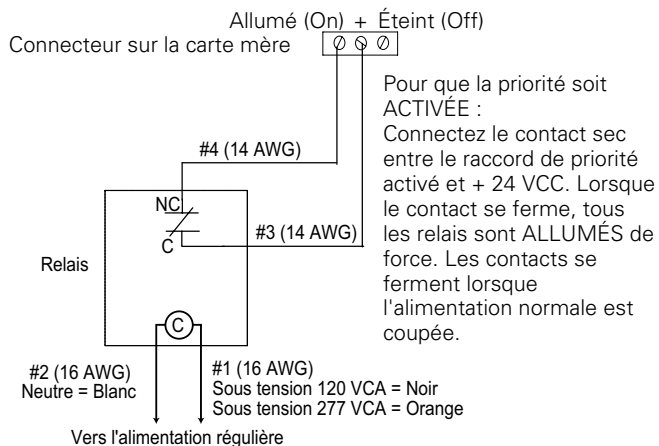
Allumé (On) + Éteint (Off)

Connecteur sur la carte mère

Pour que la priorité soit ACTIVÉE : Connectez le contact sec entre le raccord de priorité activé et + 24 VCC. Lorsque le contact se ferme, tous les relais sont ALLUMÉS de force. Les contacts se ferment lorsque l'alimentation normale est coupée.

#4 (14 AWG)

NC

C

#3 (14 AWG)

Relais

C

#2 (16 AWG)
Neutre = Blanc

#1 (16 AWG)
Sous tension 120 VCA = Noir
Sous tension 277 VCA = Orange

Vers l'alimentation régulière